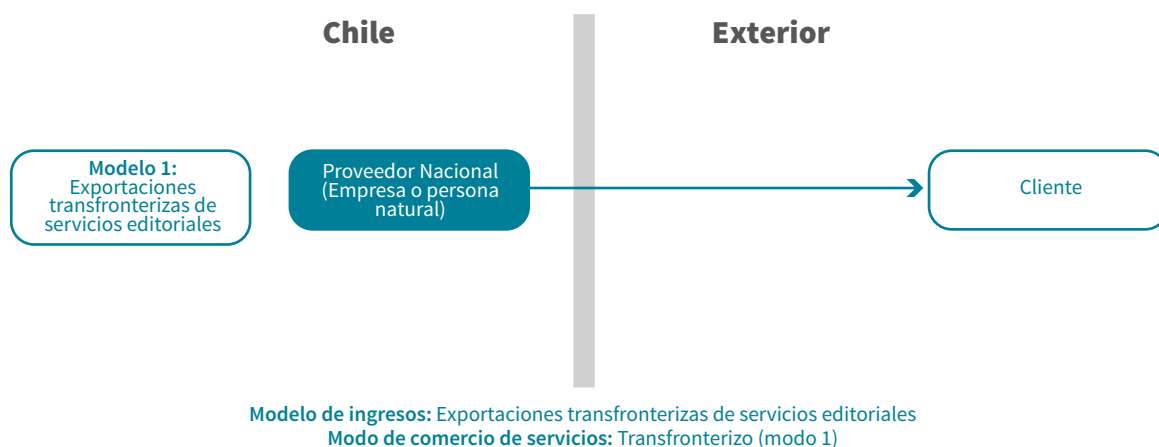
Chile

Exterior

Modelo 1:
Exportaciones transfronterizas de servicios editoriales

Proveedor Nacional (Empresa o persona natural)

Cliente

Modelo de ingresos: Exportaciones transfronterizas de servicios editoriales
Modo de comercio de servicios: Transfronterizo (modo 1)